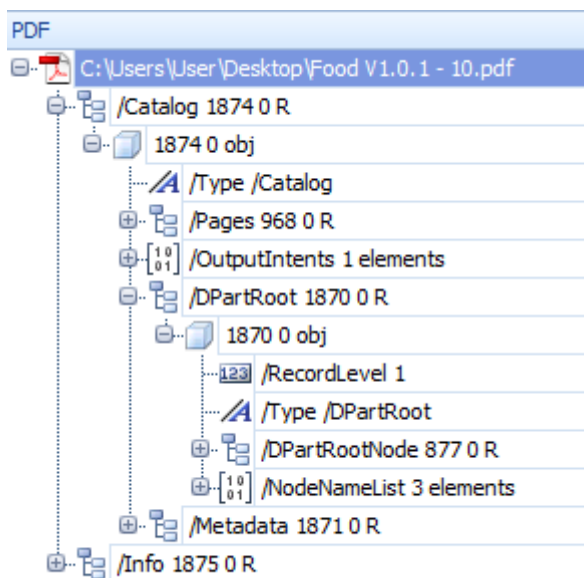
PDF
C:\Users\User\Desktop\Food V1.0.1 - 10.pdf
/Catalog 1874 0 R
1874 0 obj
/Type /Catalog
/Pages 968 0 R
/OutputIntents 1 elements
/DPartRoot 1870 0 R
1870 0 obj
/RecordLevel 1
/Type /DPartRoot
/DPartRootNode 877 0 R
/NodeNameList 3 elements
/Metadata 1871 0 R
/Info 1875 0 R